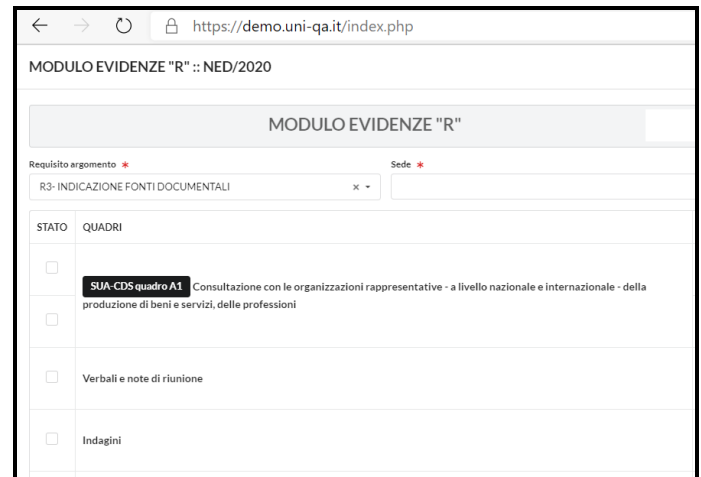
https://demo.uni-qa.it/index.php

MODULO EVIDENZE "R" :: NED/2020

MODULO EVIDENZE "R"

Requisito argomento *

R3- INDICAZIONE FONTI DOCUMENTALI

Sede *

| STATO | QUADRI |
|---|---|
| | SUA-CDS quadro A1 Consultazione con le organizzazioni rappresentative - a livello nazionale e internazionale - della produzione di beni e servizi, delle professioni |
| | Verbali e note di riunione |
| | Indagini |